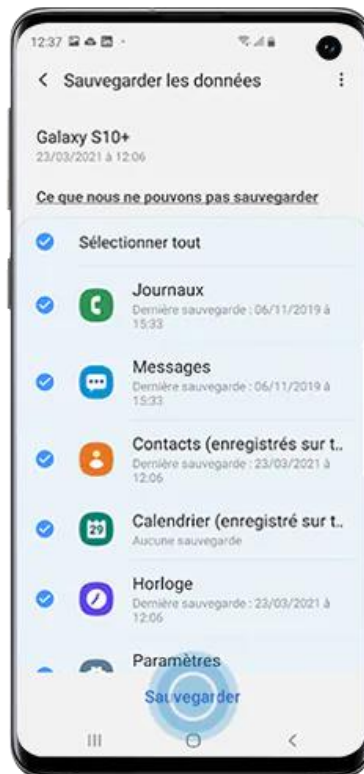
12:37

Sauvegarder les données

Galaxy S10+
23/03/2021 à 12:06

Ce que nous ne pouvons pas sauvegarder

Sélectionner tout

Journaux
Dernière sauvegarde : 06/11/2019 à 15:33

Messages
Dernière sauvegarde : 06/11/2019 à 15:33

Contacts (enregistrés sur t...
Dernière sauvegarde : 23/03/2021 à 12:06

29
Calendrier (enregistré sur t...
Aucune sauvegarde

Horloge
Dernière sauvegarde : 23/03/2021 à 12:06

Paramètres

Sauvegarder